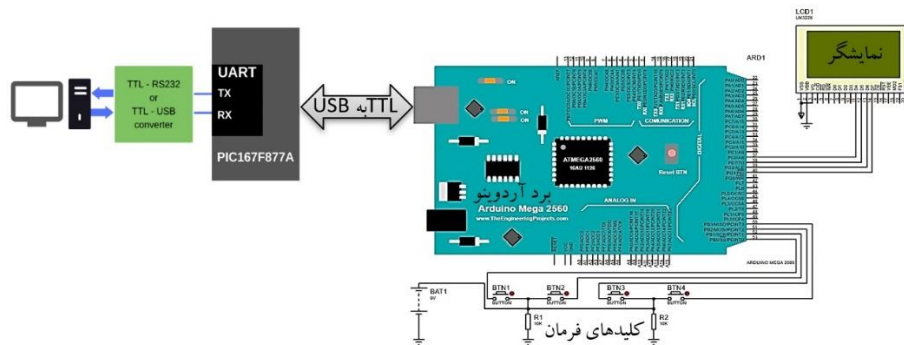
TTL - RS232
or
TTL - USB
converter

UART
TX
RX
PIC167F877A

USB به TTL

ARD1
ON
PWM
COMMUNICATION
ATMEGA2560
16AU 1126
Reset BTN
DIGITAL
برد آردوینو
Arduino Mega 2560
www.TheEngineeringProjects.com
ANALOG IN
ARDUINO MEGA 2560

LCD1
LM016L
نمایشگر

BAT1
9V
BTN1
BUTTON
BTN2
BUTTON
BTN3
BUTTON
BTN4
BUTTON
R1
10K
R2
10K
کلیدهای فرمان